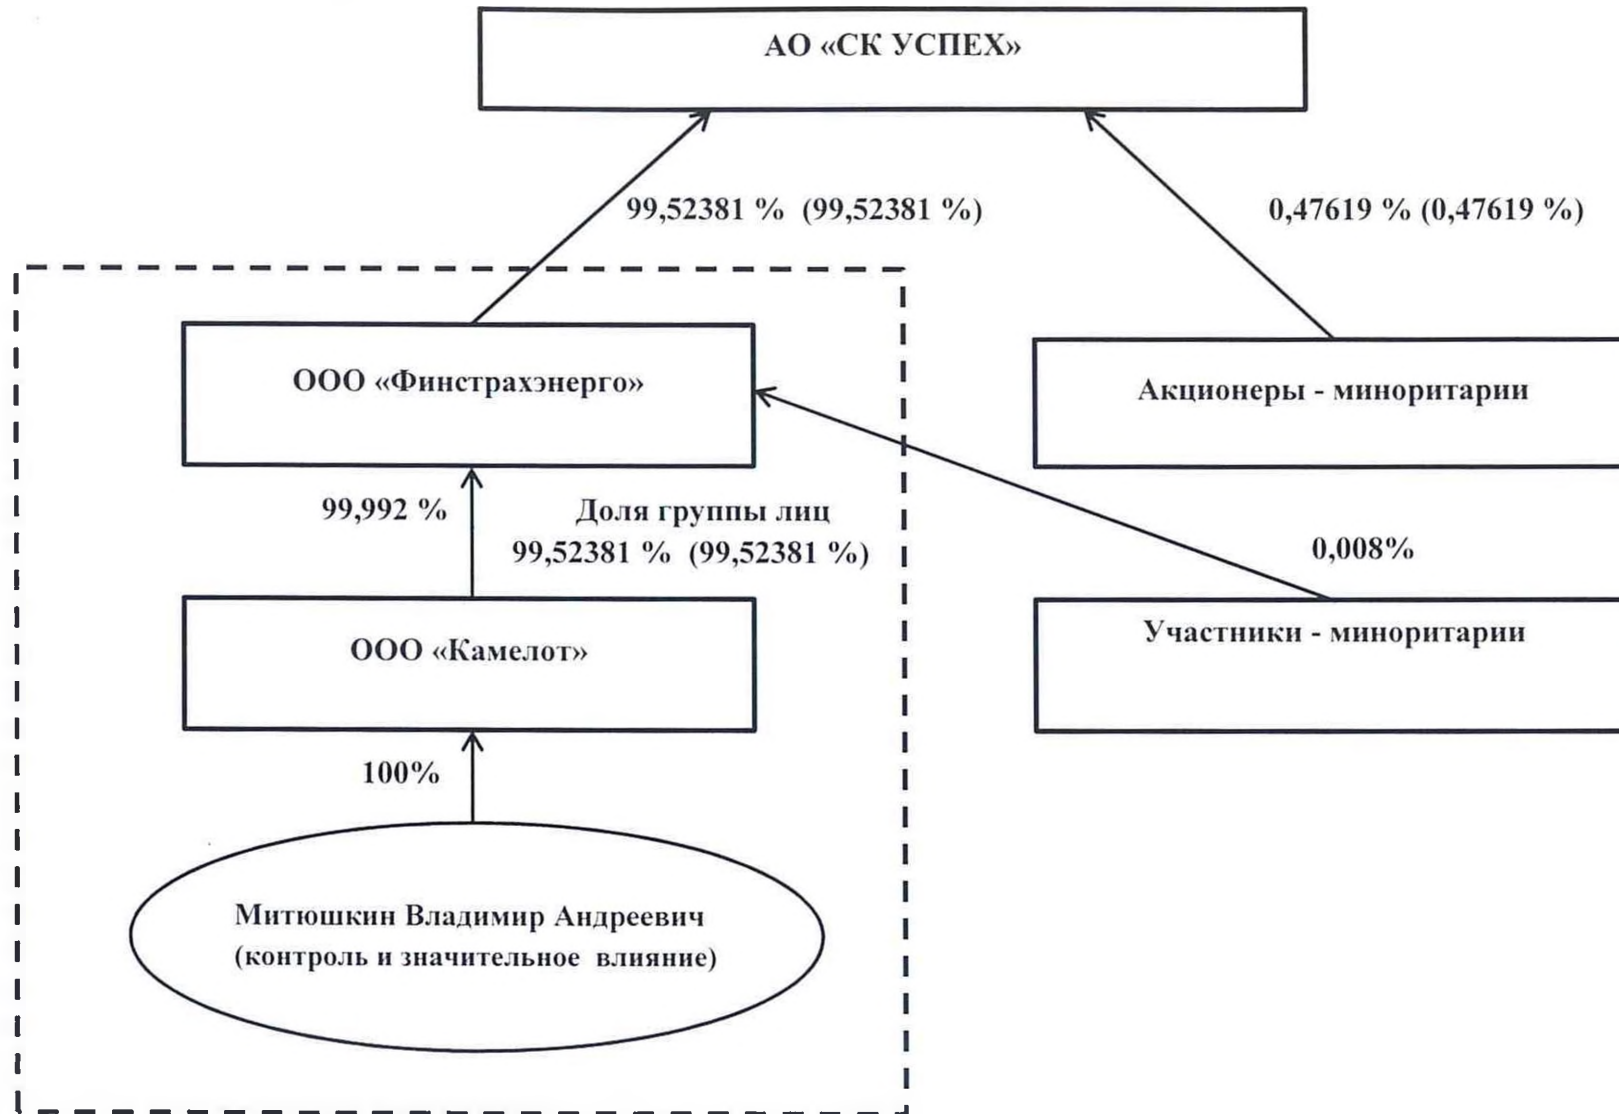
АО «СК УСПЕХ»

99,52381 % (99,52381 %)

0,47619 % (0,47619 %)

ООО «Финстрахэнерго»

Акционеры - миноритарии

99,992 %

Доля группы лиц
99,52381 % (99,52381 %)

0,008%

ООО «Камелот»

Участники - миноритарии

100%

Митюшкин Владимир Андреевич
(контроль и значительное влияние)